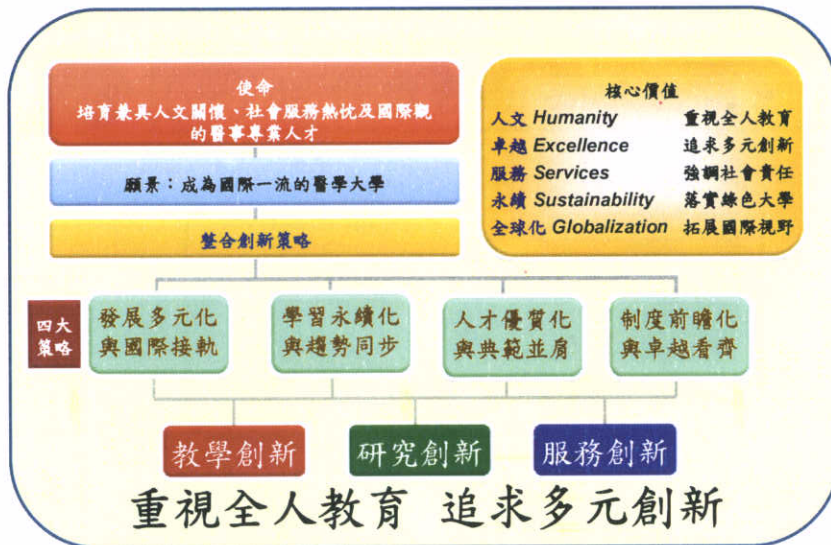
使命
培育兼具人文關懷、社會服務熱忱及國際觀的醫事專業人才

願景：成為國際一流的醫學大學

整合創新策略

核心價值
人文 Humanity 重視全人教育
卓越 Excellence 追求多元創新
服務 Services 強調社會責任
永續 Sustainability 落實綠色大學
全球化 Globalization 拓展國際視野

四大策略

發展多元化與國際接軌

學習永續化與趨勢同步

人才優質化與典範並肩

制度前瞻化與卓越看齊

教學創新

研究創新

服務創新

重視全人教育 追求多元創新